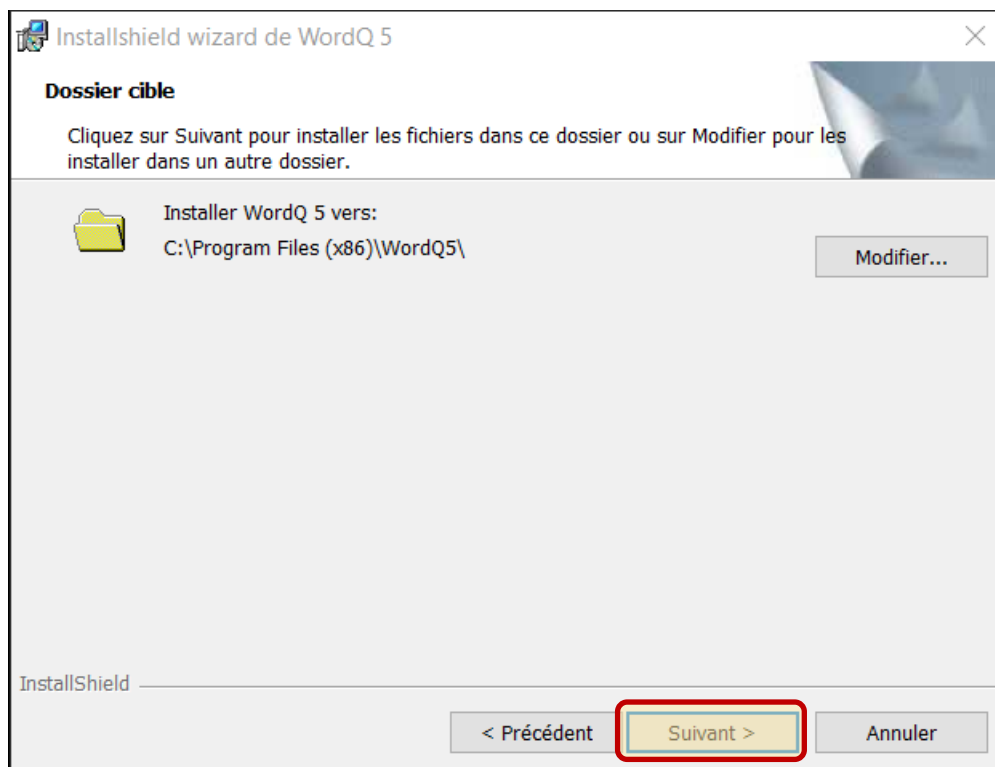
Installshield wizard de WordQ 5

Dossier cible

Cliquez sur Suivant pour installer les fichiers dans ce dossier ou sur Modifier pour les installer dans un autre dossier.

Installer WordQ 5 vers:
C:\Program Files (x86)\WordQ5\

Modifier...

InstallShield

< Précédent

Suivant >

Annuler